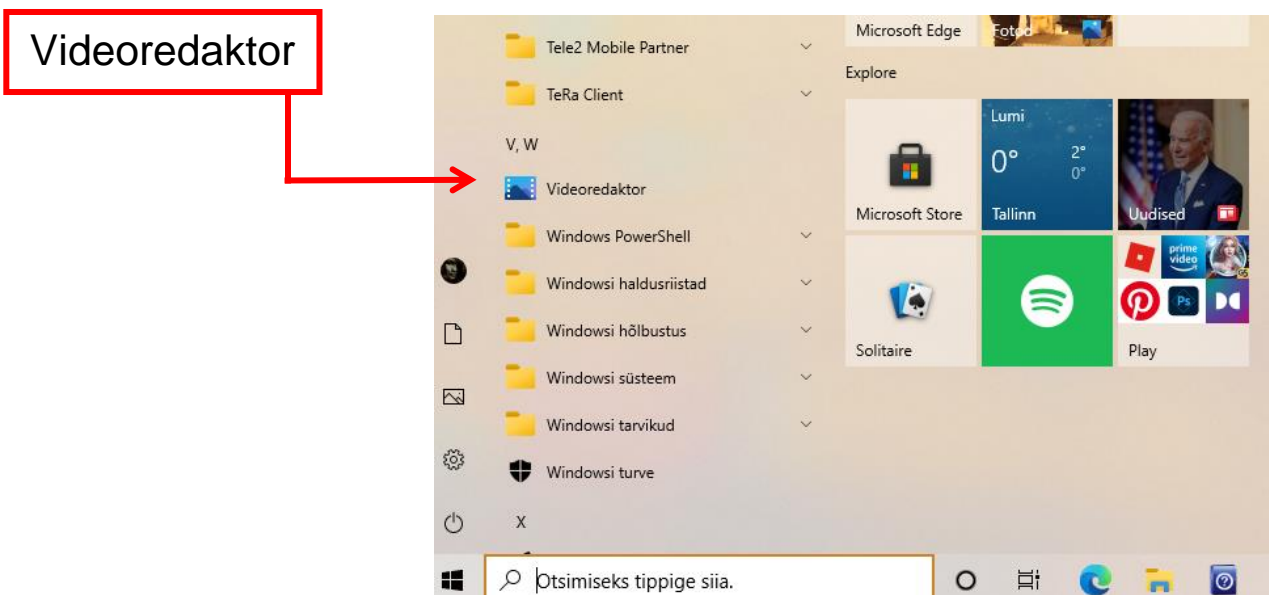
Videoredaktor

Tele2 Mobile Partner

TeRa Client

V, W

Videoredaktor

Windows PowerShell

Windowsi haldusriistad

Windowsi hõlbustus

Windowsi süsteem

Windowsi tarvikud

Windowsi turve

X

Microsoft Edge

Fotod

Explore

Microsoft Store

Lumi

0°

2°

0°

Tallinn

Uudised

Solitaire

prime video

Play

Otsimiseks tippige siia.